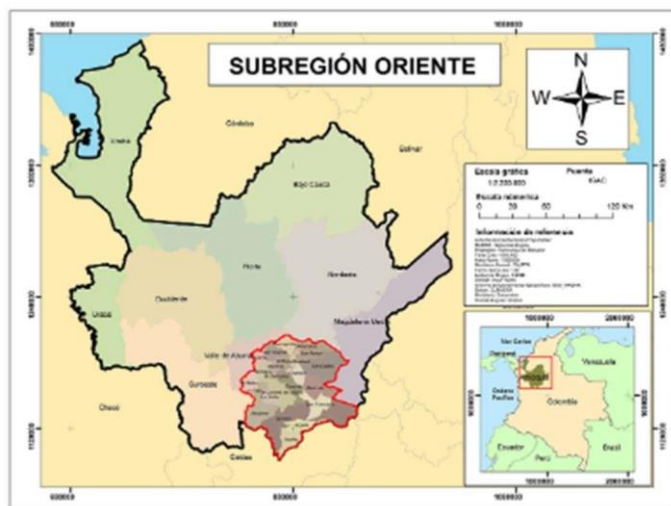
SUBREGIÓN ORIENTE

N
W
E
S

600000
800000
1000000

Urabá
Córdoba
Bolívar
Bajo Cauca
Norte
Nordeste
Occidente
Magdalena Medio
Valle de Aburrá
Suroeste
Chocó
Caldas

Escala gráfica
1:2.250.000
Fuente
IGAC
Escala numérica
0 30 60 120 Km
Información de referencia
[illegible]

Mar Caribe
Venezuela
Océano Pacífico
Colombia
Ecuador
Perú
Brasil
Panamá